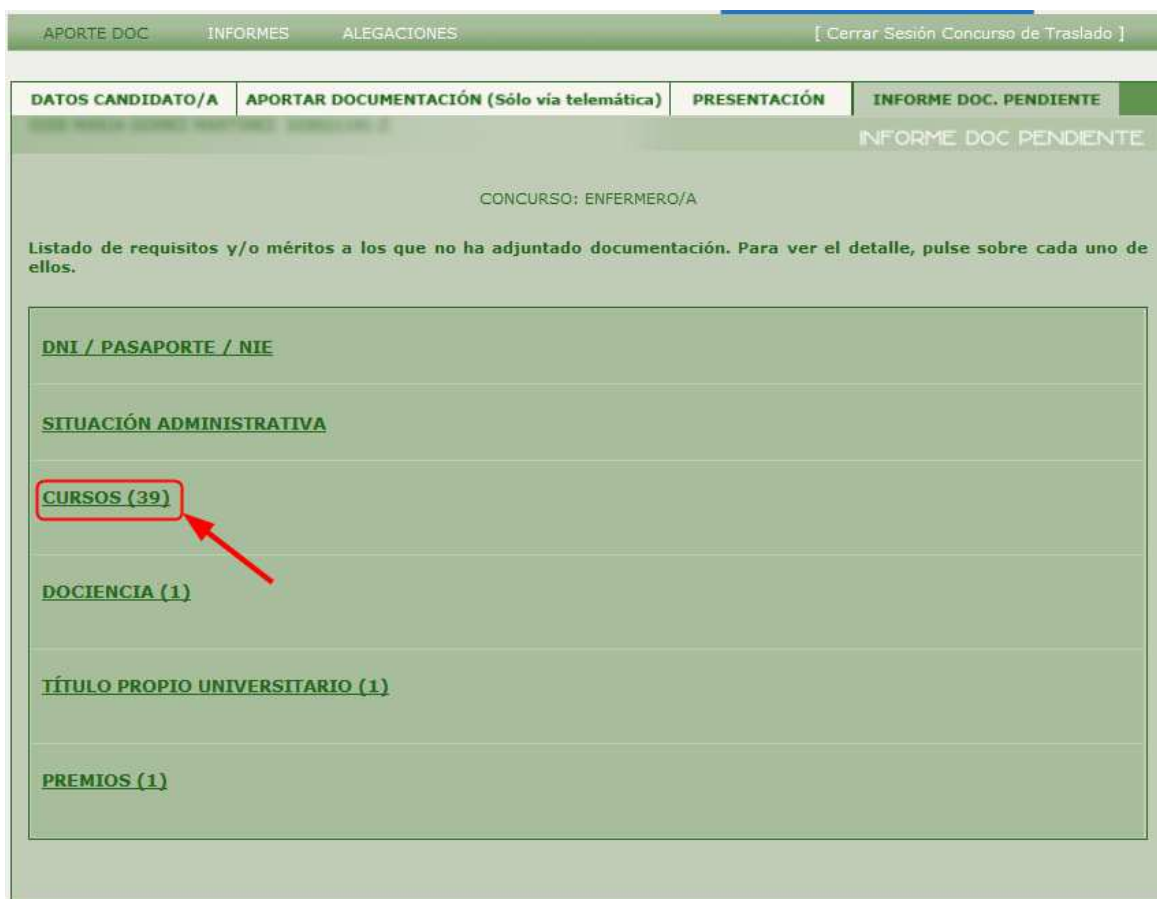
APORTE DOC INFORMES ALEGACIONES [ Cerrar Sesión Concurso de Traslado ]

DATOS CANDIDATO/A | APORTAR DOCUMENTACIÓN (Sólo vía telemática) | PRESENTACIÓN | INFORME DOC. PENDIENTE

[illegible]

INFORME DOC PENDIENTE

CONCURSO: ENFERMERO/A

Listado de requisitos y/o méritos a los que no ha adjuntado documentación. Para ver el detalle, pulse sobre cada uno de ellos.

DNI / PASAPORTE / NIE

SITUACIÓN ADMINISTRATIVA

CURSOS (39)

DOCIENCIA (1)

TÍTULO PROPIO UNIVERSITARIO (1)

PREMIOS (1)